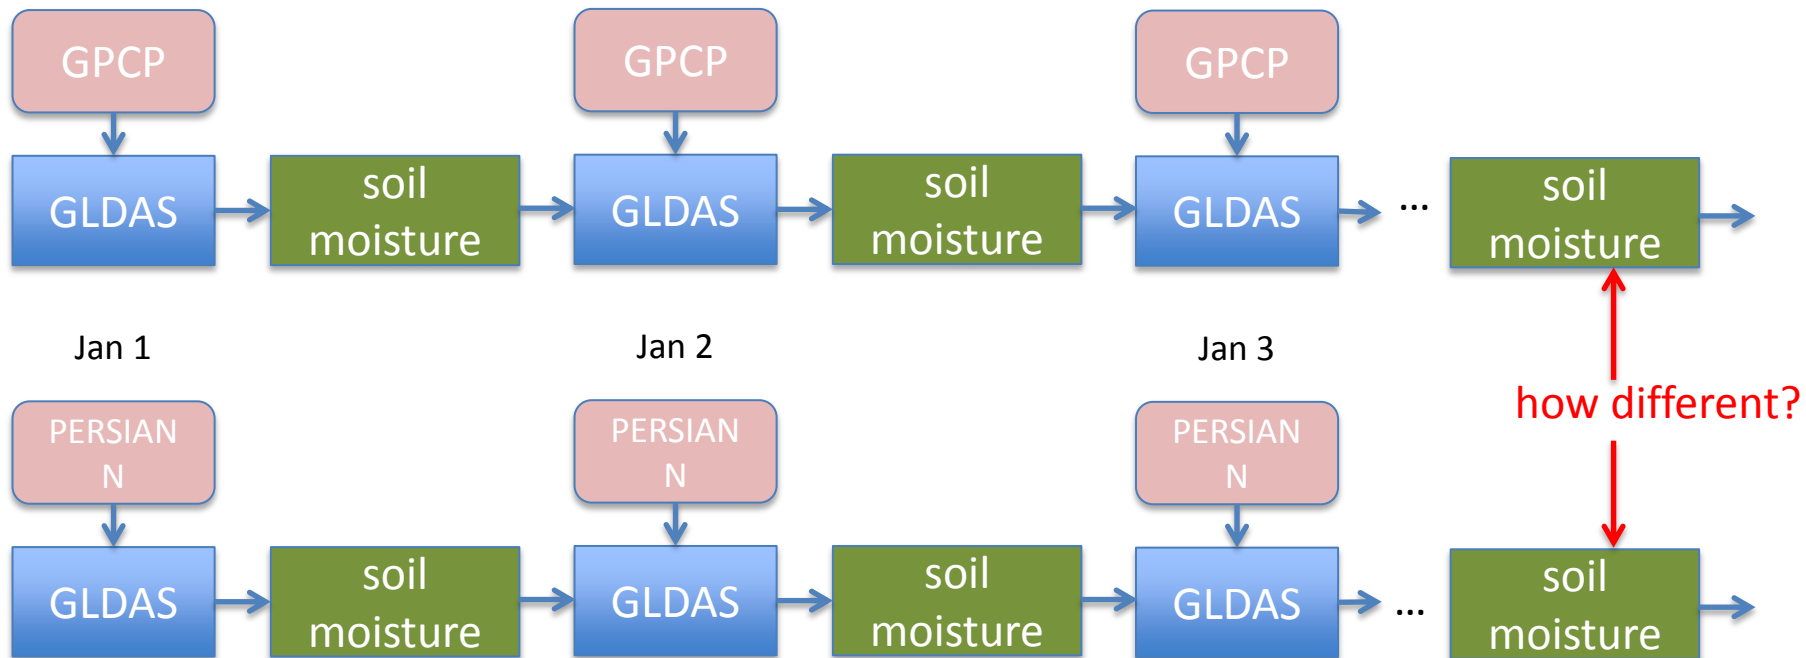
GPCP GPCP GPCP

GLDAS soil moisture GLDAS soil moisture GLDAS … soil moisture

Jan 1 Jan 2 Jan 3

how different?

PERSIANN PERSIANN PERSIANN

GLDAS soil moisture GLDAS soil moisture GLDAS … soil moisture